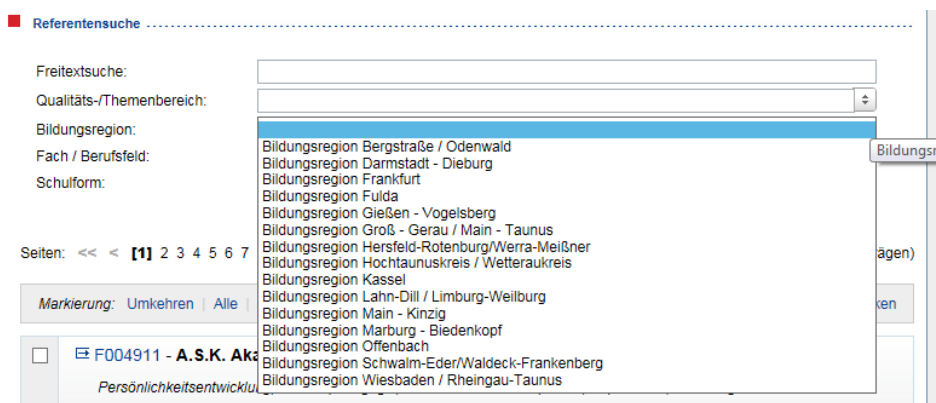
Referentensuche

Freitextsuche:
Qualitäts-/Themenbereich:
Bildungsregion:
Fach / Berufsfeld:
Schulform:

Bildungsregion Bergstraße / Odenwald
Bildungsregion Darmstadt - Dieburg
Bildungsregion Frankfurt
Bildungsregion Fulda
Bildungsregion Gießen - Vogelsberg
Bildungsregion Groß - Gerau / Main - Taunus
Bildungsregion Hersfeld-Rotenburg/Werra-Meißner
Bildungsregion Hochtaunuskreis / Wetteraukreis
Bildungsregion Kassel
Bildungsregion Lahn-Dill / Limburg-Weilburg
Bildungsregion Main - Kinzig
Bildungsregion Marburg - Biedenkopf
Bildungsregion Offenbach
Bildungsregion Schwalm-Eder/Waldeck-Frankenberg
Bildungsregion Wiesbaden / Rheingau-Taunus

Bildungsr

Seiten: << < [1] 2 3 4 5 6 7

rägen)

Markierung: Umkehren | Alle |

ken

F004911 - A.S.K. Aka

Persönlichkeitsentwicklu